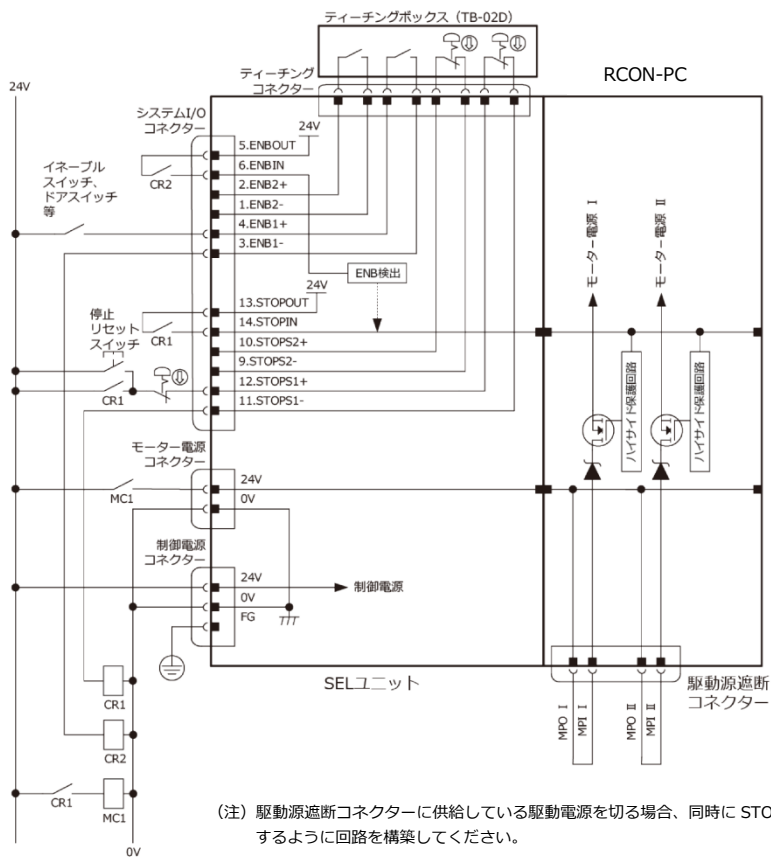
ティーチングボックス（TB-02D）

ティーチングコネクター

RCON-PC

24V

システムI/Oコネクター

24V

5.ENBOUT
6.ENBIN
2.ENB2+
1.ENB2-
4.ENB1+
3.ENB1-

イネーブルスイッチ、ドアスイッチ等

CR2

ENB検出

24V

13.STOPOUT
14.STOPIN
10.STOPS2+
9.STOPS2-
12.STOPS1+
11.STOPS1-

停止リセットスイッチ

CR1

CR1

モーター電源 I

モーター電源 II

ハイサイド保護回路

ハイサイド保護回路

モーター電源コネクター

MC1

24V
0V

制御電源コネクター

24V
0V
FG

制御電源

SELユニット

CR1

CR2

CR1

MC1

0V

MPO I
MPI I
MPO II
MPI II

駆動源遮断コネクター

（注）駆動源遮断コネクターに供給している駆動電源を切る場合、同時に STO するように回路を構築してください。